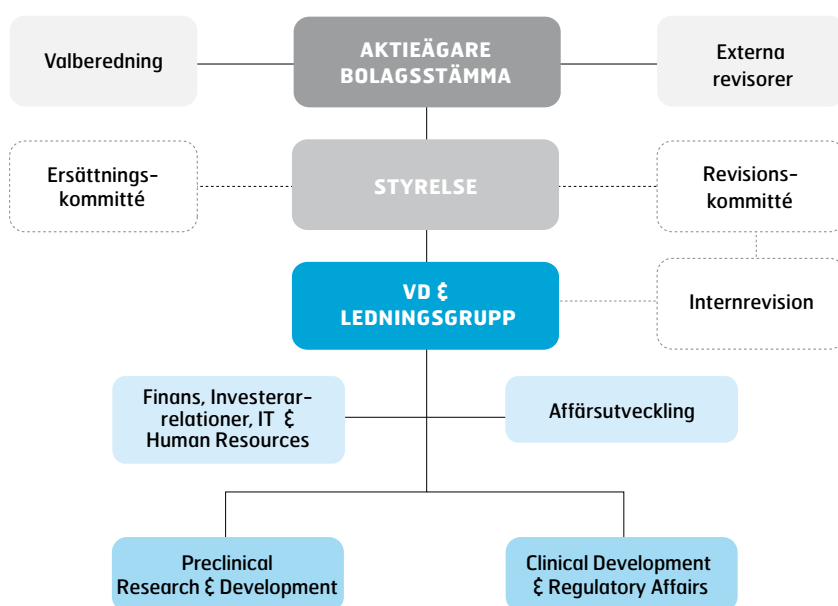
Valberedning

AKTIEÄGARE BOLAGSSTÄMMA

Externa revisorer

Ersättningskommitté

STYRELSE

Revisionskommitté

VD & LEDNINGSGRUPP

Internrevision

Finans, Investerarrelationer, IT & Human Resources

Affärsutveckling

Preclinical Research & Development

Clinical Development & Regulatory Affairs